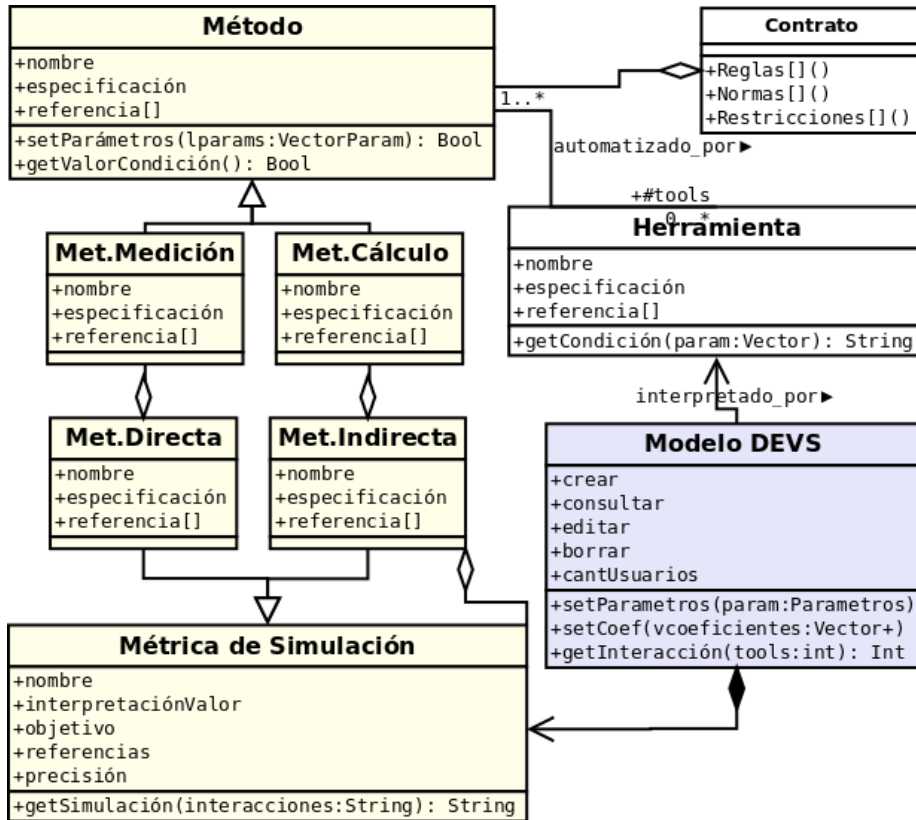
Método
+nombre
+especificación
+referencia[]
+setParámetros(lparams:VectorParam): Bool
+getValorCondición(): Bool

Contrato
+Reglas[]()
+Normas[]()
+Restricciones[]()

1..*
automatizado_por▸
+#tools
0..*

Herramienta
+nombre
+especificación
+referencia[]
+getCondición(param:Vector): String

Met.Medición
+nombre
+especificación
+referencia[]

Met.Cálculo
+nombre
+especificación
+referencia[]

interpretado_por▸

Met.Directa
+nombre
+especificación
+referencia[]

Met.Indirecta
+nombre
+especificación
+referencia[]

Modelo DEVS
+crear
+consultar
+editar
+borrar
+cantUsuarios
+setParametros(param:Parametros)
+setCoef(vcoeficientes:Vector+)
+getInteracción(tools:int): Int

Métrica de Simulación
+nombre
+interpretaciónValor
+objetivo
+referencias
+precisión
+getSimulación(interacciones:String): String